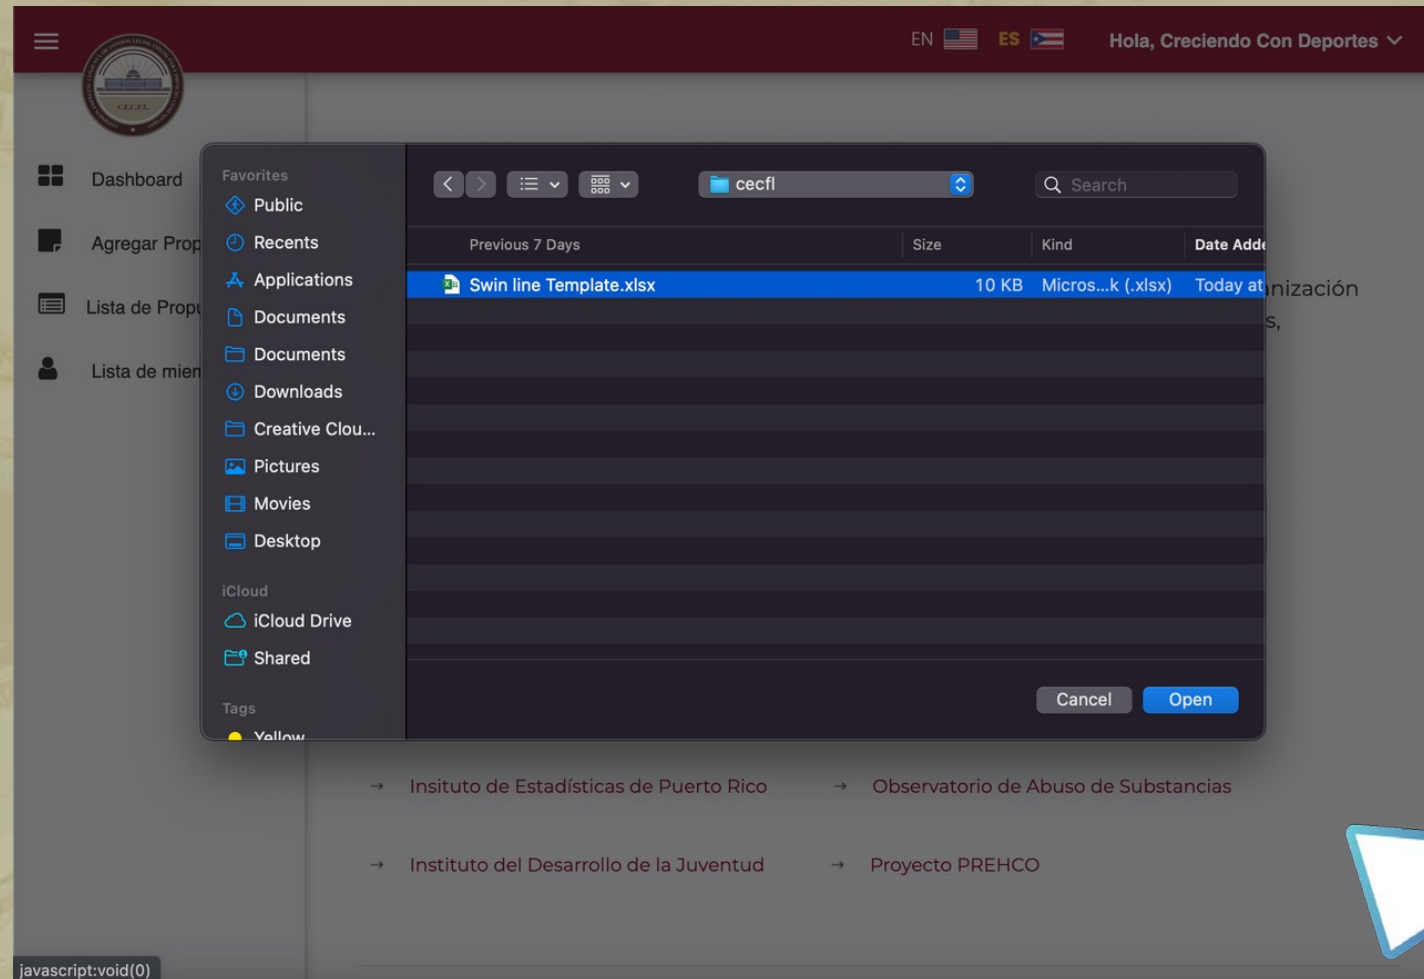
EN ES Hola, Creciendo Con Deportes

Dashboard

Agregar Prop

Lista de Propi

Lista de mien

Favorites
Public
Recents
Applications
Documents
Documents
Downloads
Creative Clou...
Pictures
Movies
Desktop

iCloud
iCloud Drive
Shared

Tags
Yellow

cecfl

Search

| Previous 7 Days | Size | Kind | Date Adde |
|---|---|---|---|
| Swin line Template.xlsx | 10 KB | Micros...k (.xlsx) | Today at |

Cancel Open

nización
s,

→ Insituto de Estadísticas de Puerto Rico → Observatorio de Abuso de Substancias

→ Instituto del Desarrollo de la Juventud → Proyecto PREHCO

javascript:void(0)